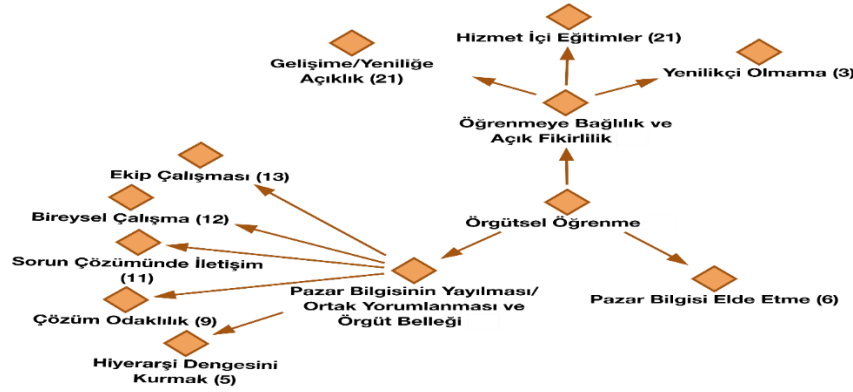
Hizmet İçi Eğitimler (21)

Gelişime/Yeniliğe Açıklık (21)

Yenilikçi Olmama (3)

Öğrenmeye Bağlılık ve Açık Fikirlilik

Ekip Çalışması (13)

Bireysel Çalışma (12)

Örgütsel Öğrenme

Sorun Çözümünde İletişim (11)

Pazar Bilgisinin Yayılması/ Ortak Yorumlanması ve Örgüt Belleği

Pazar Bilgisi Elde Etme (6)

Çözüm Odaklılık (9)

Hiyerarşi Dengesini Kurmak (5)